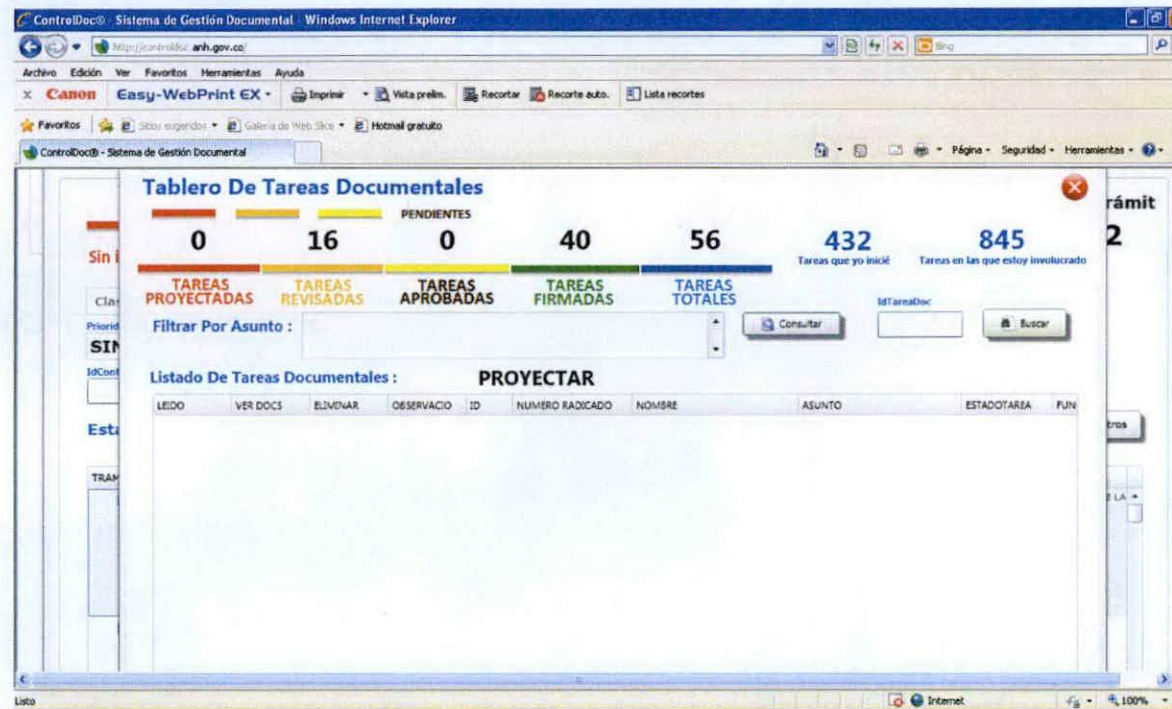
ControlDoc® - Sistema de Gestión Documental - Windows Internet Explorer

http://controldoc.anh.gov.co/

Bing

Archivo Edición Ver Favoritos Herramientas Ayuda

x Canon Easy-WebPrint EX · Imprimir · Vista prelim. Recortar Recorte auto. Lista recortes

Favoritos Sitios sugeridos · Galería de Web Slice · Hotmail gratuito

ControlDoc® - Sistema de Gestión Documental

Página · Seguridad · Herramientas ·

Tablero De Tareas Documentales

PENDIENTES

| 0 | 16 | 0 | 40 | 56 |
|---|---|---|---|---|
| TAREAS PROYECTADAS | TAREAS REVISADAS | TAREAS APROBADAS | TAREAS FIRMADAS | TAREAS TOTALES |

432
Tareas que yo inicié

845
Tareas en las que estoy involucrado

IdTareaDoc

Filtrar Por Asunto :

Consultar

Buscar

Listado De Tareas Documentales : PROYECTAR

| LEIDO | VER DOCS | ELIMINAR | OBSERVACIO | ID | NUMERO RADICADO | NOMBRE | ASUNTO | ESTADOTAREA | FUN |
|---|---|---|---|---|---|---|---|---|---|

Sin i

Cla

Priorid

SIN

IdCont

Esta

TRAM

rámit

2

tros

LA

Listo

Internet

100%